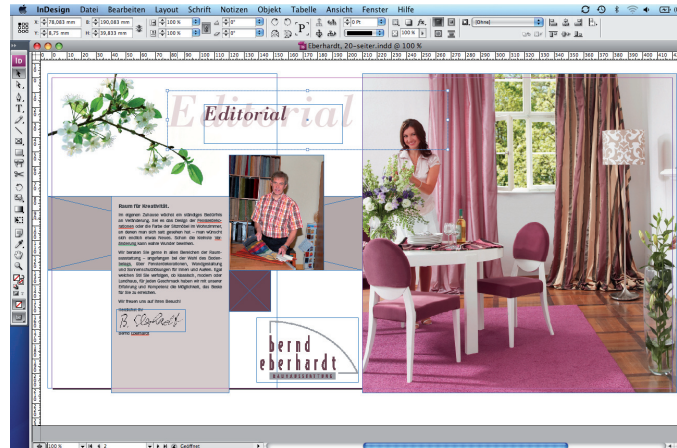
InDesign Datei Bearbeiten Layout Schrift Notizen Objekt Tabelle Ansicht Fenster Hilfe

X: 78,083 mm
Y: 8,75 mm
B: 190,083 mm
H: 39,833 mm
100 %
100 %
0°
0°
0 Pt
[Ohne]

Eberhardt_20-seiter.indd @ 100 %

Editorial
Editorial

Raum für Kreativität.

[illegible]

Wir freuen uns auf Ihren Besuch!

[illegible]

bernd eberhardt

100 %
2
Geöffnet